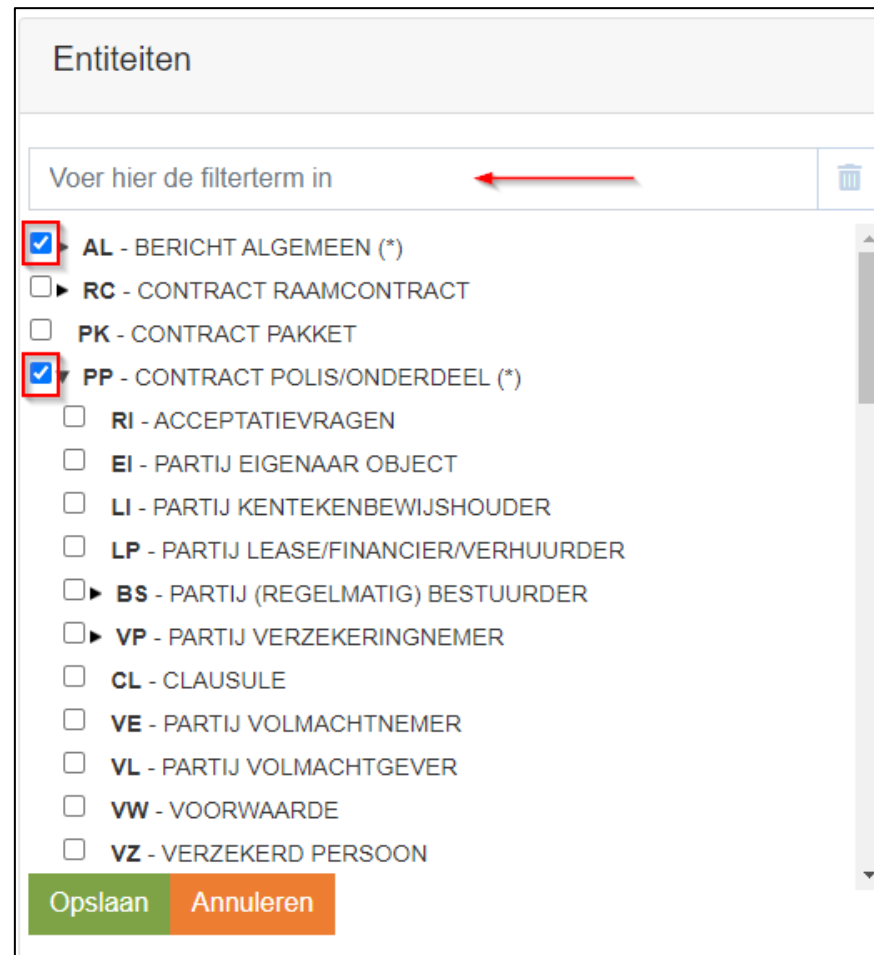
Entiteiten

Voer hier de filterterm in

AL - BERICHT ALGEMEEN (*)
RC - CONTRACT RAAMCONTRACT
PK - CONTRACT PAKKET
PP - CONTRACT POLIS/ONDERDEEL (*)
RI - ACCEPTATIEVRAGEN
EI - PARTIJ EIGENAAR OBJECT
LI - PARTIJ KENTEKENBEWIJSHOUDER
LP - PARTIJ LEASE/FINANCIER/VERHUURDER
BS - PARTIJ (REGELMATIG) BESTUURDER
VP - PARTIJ VERZEKERINGNEMER
CL - CLAUSULE
VE - PARTIJ VOLMACHTNEMER
VL - PARTIJ VOLMACHTGEVER
VW - VOORWAARDE
VZ - VERZEKERD PERSOON

Opslaan Annuleren